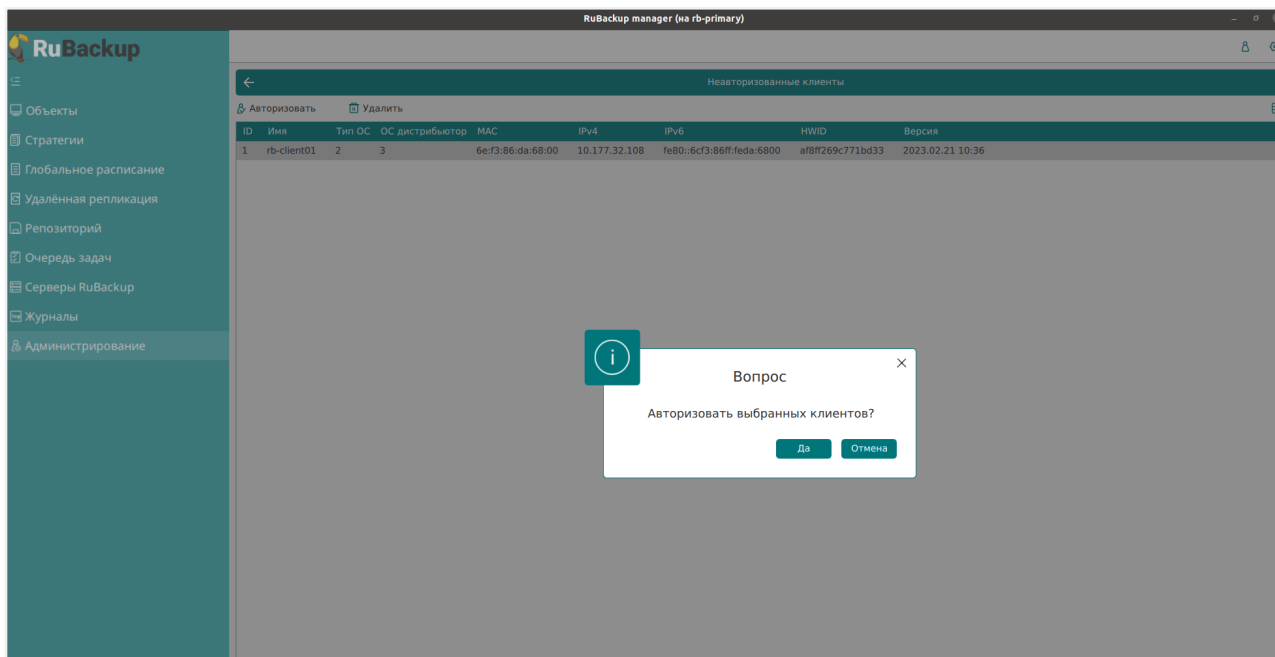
RuBackup manager (на rb-primary)

RuBackup

Объекты
Стратегии
Глобальное расписание
Удалённая репликация
Репозиторий
Очередь задач
Серверы RuBackup
Журналы
Администрирование

Неавторизованные клиенты

Авторизовать
Удалить

| ID | Имя | Тип ОС | ОС дистрибьютор | MAC | IPv4 | IPv6 | HWID | Версия |
|---|---|---|---|---|---|---|---|---|
| 1 | rb-client01 | 2 | 3 | 6e:f3:86:da:68:00 | 10.177.32.108 | fe80::6cf3:86ff:feda:6800 | af8ff269c771bd33 | 2023.02.21 10:36 |

Вопрос

Авторизовать выбранных клиентов?

Да
Отмена